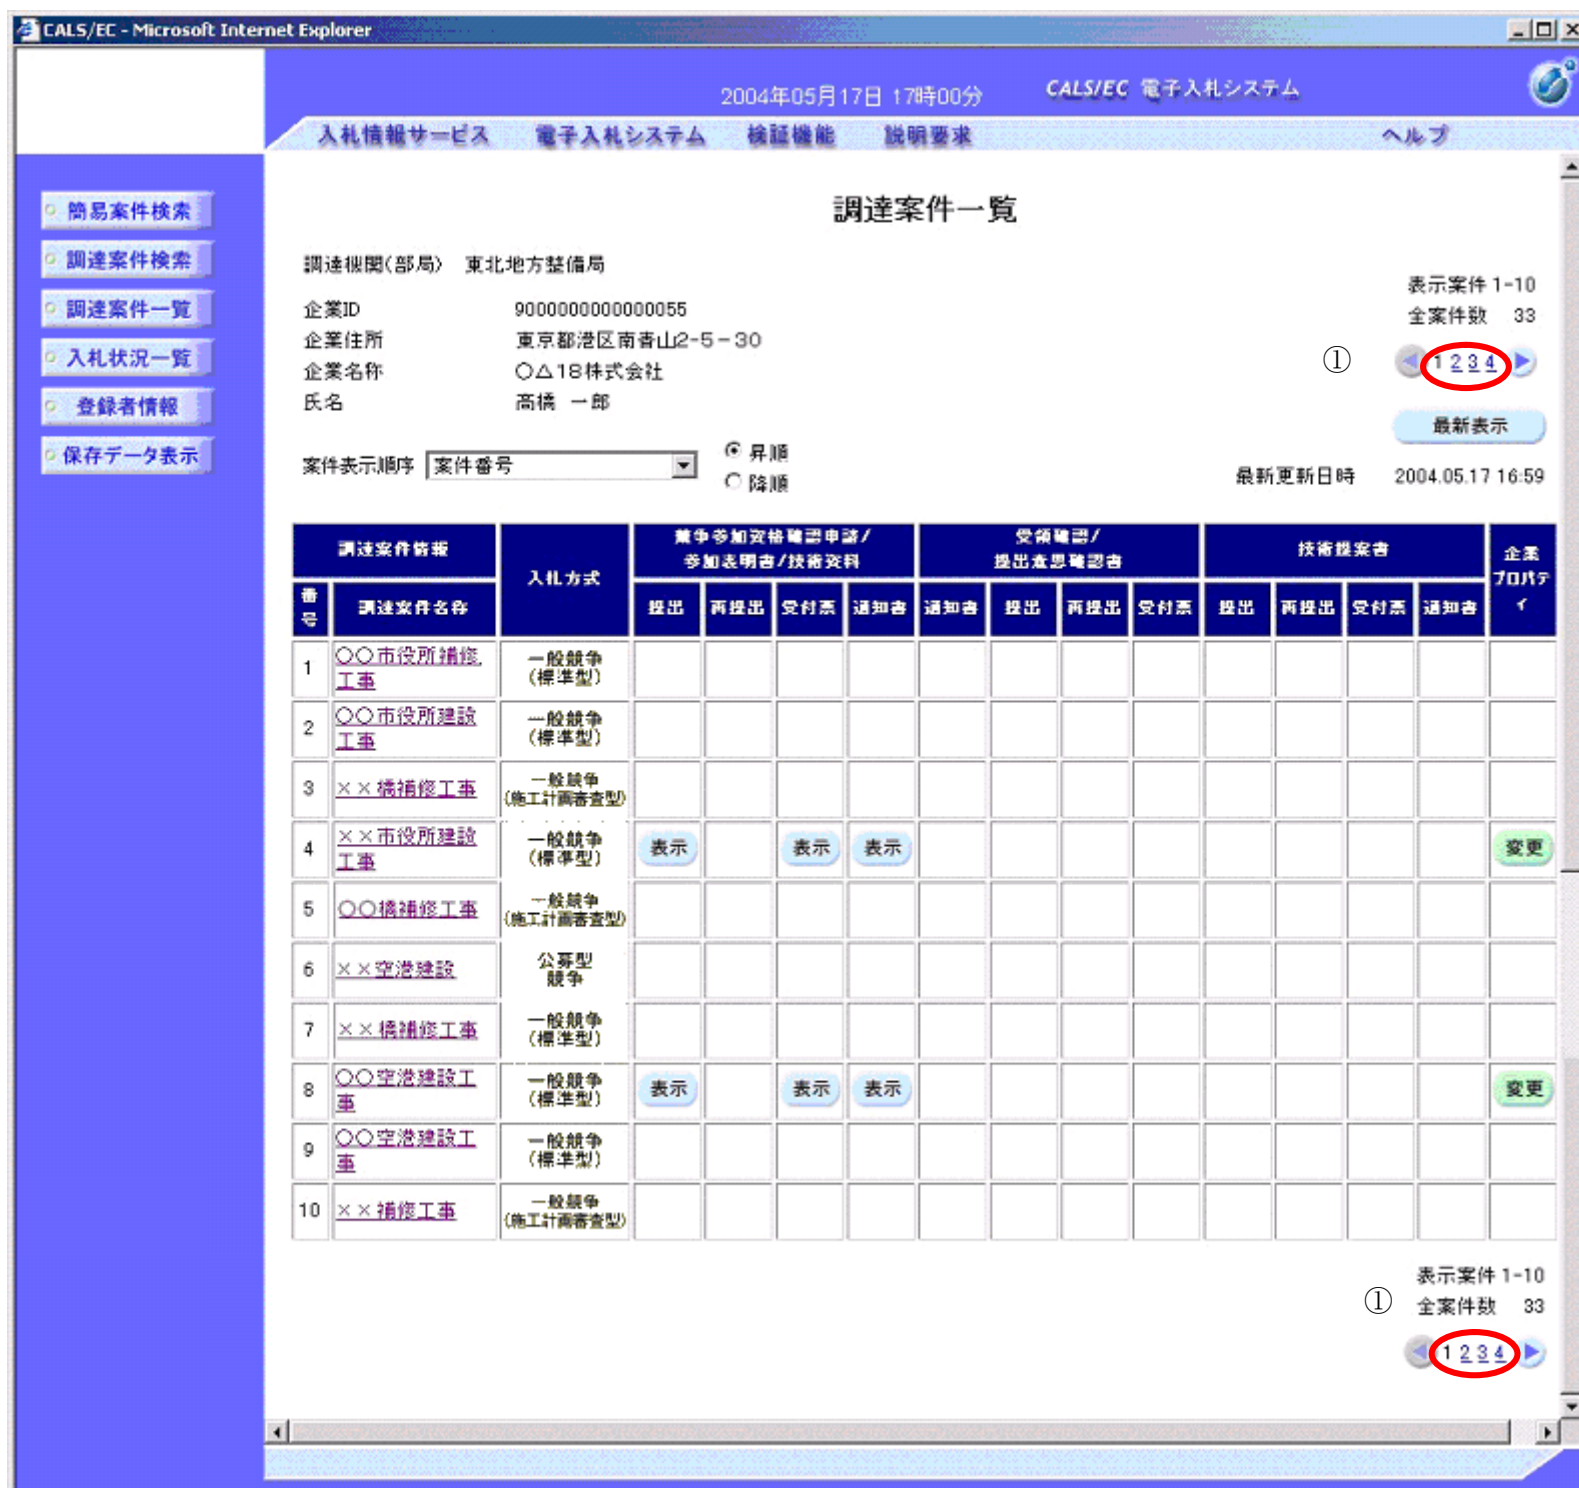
CALS/EC - Microsoft Internet Explorer

2004年05月17日 17時00分　CALS/EC 電子入札システム

入札情報サービス　電子入札システム　検証機能　説明要求　ヘルプ

簡易案件検索
調達案件検索
調達案件一覧
入札状況一覧
登録者情報
保存データ表示

調達案件一覧

調達機関(部局)　東北地方整備局

企業ID　9000000000000055
企業住所　東京都港区南青山2-5－30
企業名称　○△18株式会社
氏名　高橋　一郎

表示案件 1-10
全案件数 33

①　1 2 3 4

最新表示

案件表示順序　案件番号
昇順
降順

最新更新日時　2004.05.17 16:59

| 調達案件情報 | | 入札方式 | 競争参加資格確認申請/参加表明書/技術資料 | | | | 受領確認/提出意思確認書 | | | | 技術提案書 | | | | 企業プロパティ |
|---|---|---|---|---|---|---|---|---|---|---|---|---|---|---|---|
| 番号 | 調達案件名称 | | 提出 | 再提出 | 受付票 | 通知書 | 通知書 | 提出 | 再提出 | 受付票 | 提出 | 再提出 | 受付票 | 通知書 | |
| 1 | ○○市役所補修工事 | 一般競争(標準型) | | | | | | | | | | | | | |
| 2 | ○○市役所建設工事 | 一般競争(標準型) | | | | | | | | | | | | | |
| 3 | ××橋補修工事 | 一般競争(施工計画審査型) | | | | | | | | | | | | | |
| 4 | ××市役所建設工事 | 一般競争(標準型) | 表示 | | 表示 | 表示 | | | | | | | | | 変更 |
| 5 | ○○橋補修工事 | 一般競争(施工計画審査型) | | | | | | | | | | | | | |
| 6 | ××空港建設 | 公募型競争 | | | | | | | | | | | | | |
| 7 | ××橋補修工事 | 一般競争(標準型) | | | | | | | | | | | | | |
| 8 | ○○空港建設工事 | 一般競争(標準型) | 表示 | | 表示 | 表示 | | | | | | | | | 変更 |
| 9 | ○○空港建設工事 | 一般競争(標準型) | | | | | | | | | | | | | |
| 10 | ××補修工事 | 一般競争(施工計画審査型) | | | | | | | | | | | | | |

表示案件 1-10
①　全案件数 33
1 2 3 4